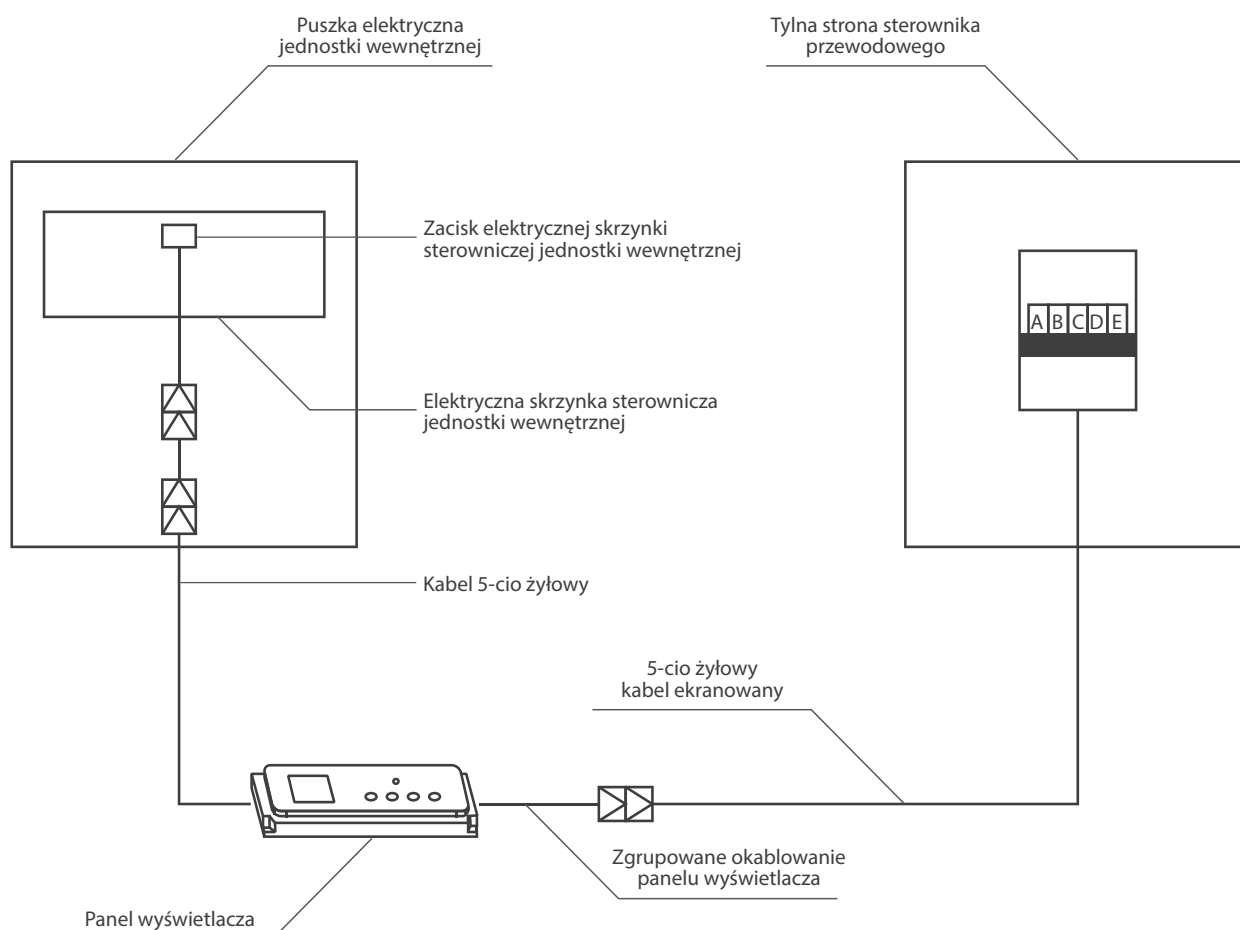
Puszka elektryczna jednostki wewnętrznej

Tylna strona sterownika przewodowego

Zacisk elektrycznej skrzynki sterowniczej jednostki wewnętrznej

A B C D E

Elektryczna skrzynka sterownicza jednostki wewnętrznej

Kabel 5-cio żyłowy

5-cio żyłowy kabel ekranowany

Zgrupowane okablowanie panelu wyświetlacza

Panel wyświetlacza